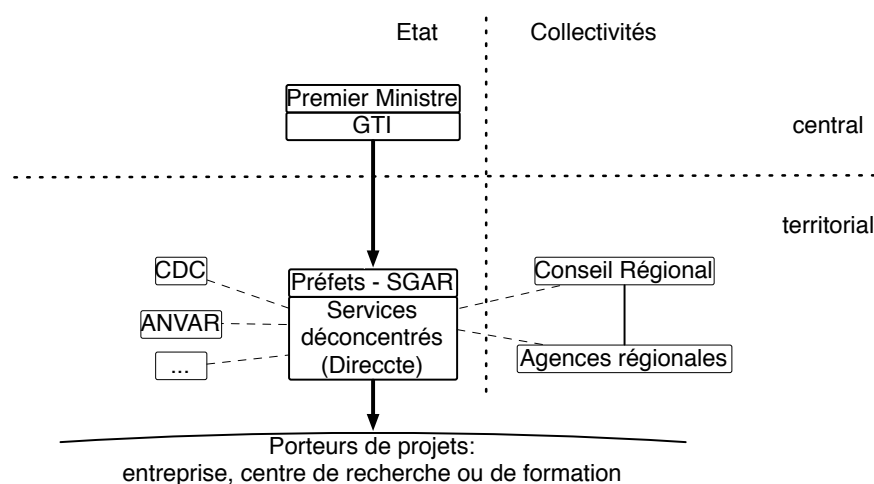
Etat

Collectivités

Premier Ministre

GTI

central

territorial

CDC

ANVAR

...

Préfets - SGAR

Services déconcentrés (Direccte)

Conseil Régional

Agences régionales

Porteurs de projets: entreprise, centre de recherche ou de formation